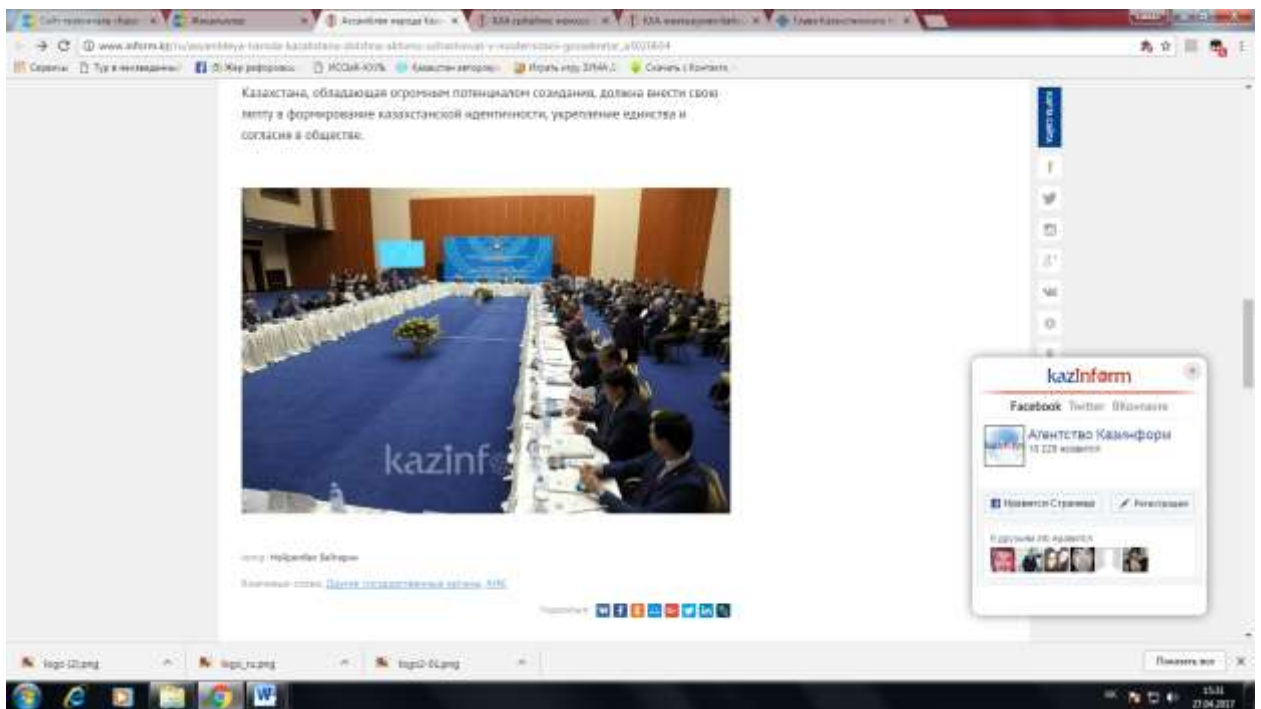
Казахстана, обладающая огромным потенциалом созидания, должна внести свою лепту в формирование казахстанской идентичности, укрепление единства и согласия в обществе.

kazinf

Фото: Нейрамбек Байтарин

Ключевые слова: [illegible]

Поделиться:

kazinform

Facebook Twitter ВКонтакте

Агентство Казинформ

Нравится Страница

Регистрация

logo (2).png

logo_ru.png

logo2-01.png

Показать все

15:31
27.04.2017